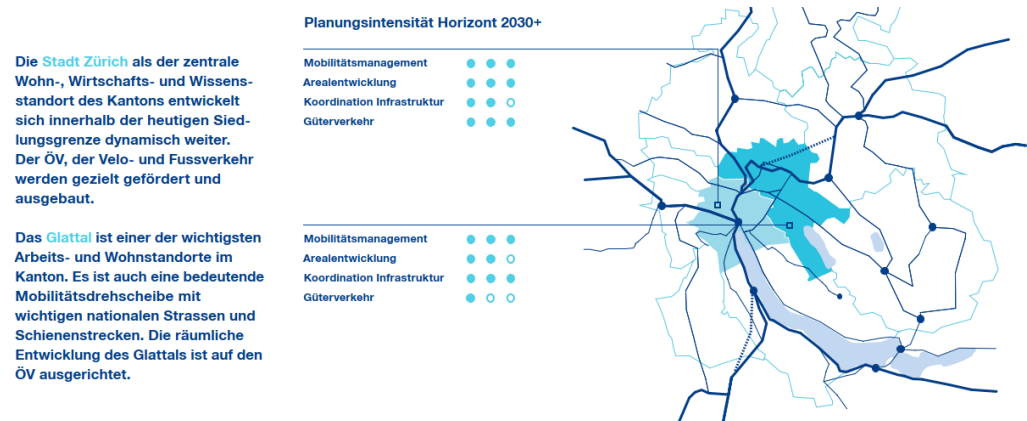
Die Stadt Zürich als der zentrale Wohn-, Wirtschafts- und Wissensstandort des Kantons entwickelt sich innerhalb der heutigen Siedlungsgrenze dynamisch weiter. Der ÖV, der Velo- und Fussverkehr werden gezielt gefördert und ausgebaut.

Das Glattal ist einer der wichtigsten Arbeits- und Wohnstandorte im Kanton. Es ist auch eine bedeutende Mobilitätsdrehscheibe mit wichtigen nationalen Strassen und Schienenstrecken. Die räumliche Entwicklung des Glattals ist auf den ÖV ausgerichtet.

Planungsintensität Horizont 2030+

Mobilitätsmanagement
Arealentwicklung
Koordination Infrastruktur
Güterverkehr

Mobilitätsmanagement
Arealentwicklung
Koordination Infrastruktur
Güterverkehr